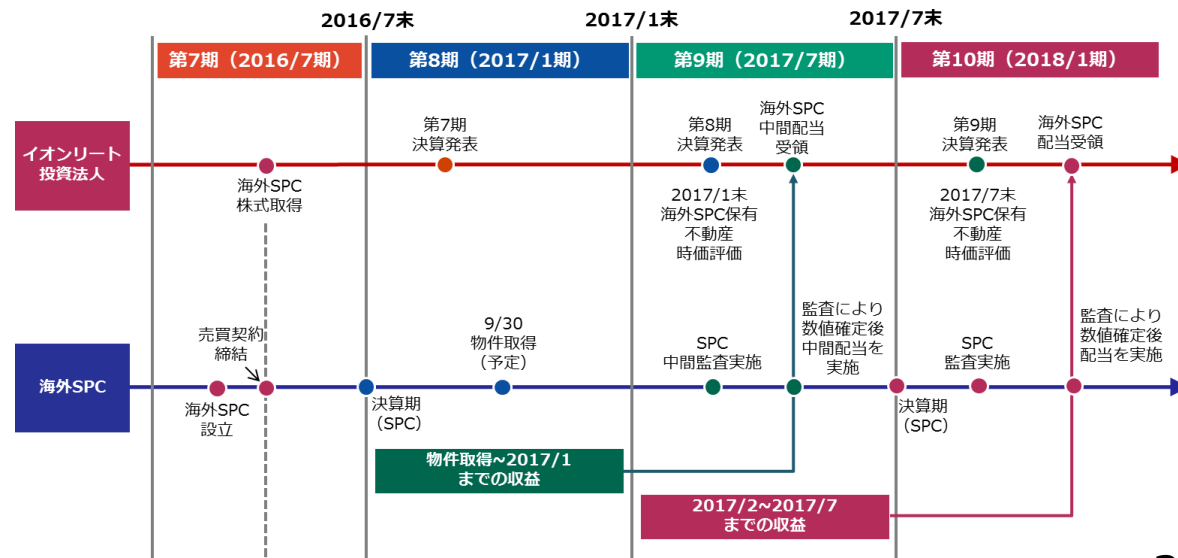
2016/7末

2017/1末

2017/7末

第7期（2016/7期）

第8期（2017/1期）

第9期（2017/7期）

第10期（2018/1期）

イオンリート投資法人

海外SPC株式取得

第7期決算発表

第8期決算発表

2017/1末海外SPC保有不動産時価評価

海外SPC中間配当受領

第9期決算発表

2017/7末海外SPC保有不動産時価評価

海外SPC配当受領

海外SPC

売買契約締結

海外SPC設立

決算期（SPC）

9/30物件取得（予定）

SPC中間監査実施

監査により数値確定後中間配当を実施

決算期（SPC）

SPC監査実施

監査により数値確定後配当を実施

物件取得~2017/1までの収益

2017/2~2017/7までの収益